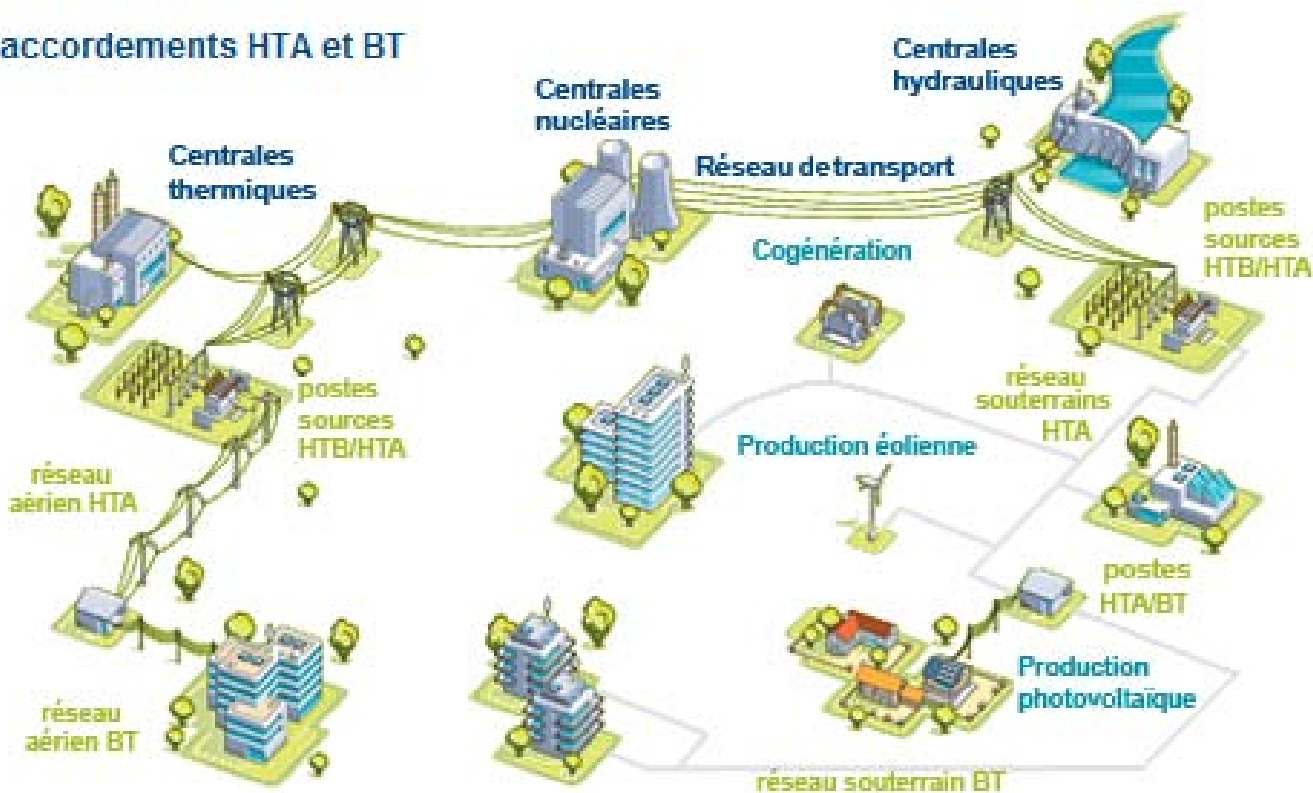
accordements HTA et BT

Centrales thermiques

Centrales nucléaires

Réseau de transport

Centrales hydrauliques

postes sources HTB/HTA

Cogénération

postes sources HTB/HTA

réseau souterrains HTA

Production éolienne

réseau aérien HTA

postes HTA/BT

Production photovoltaïque

réseau aérien BT

réseau souterrain BT